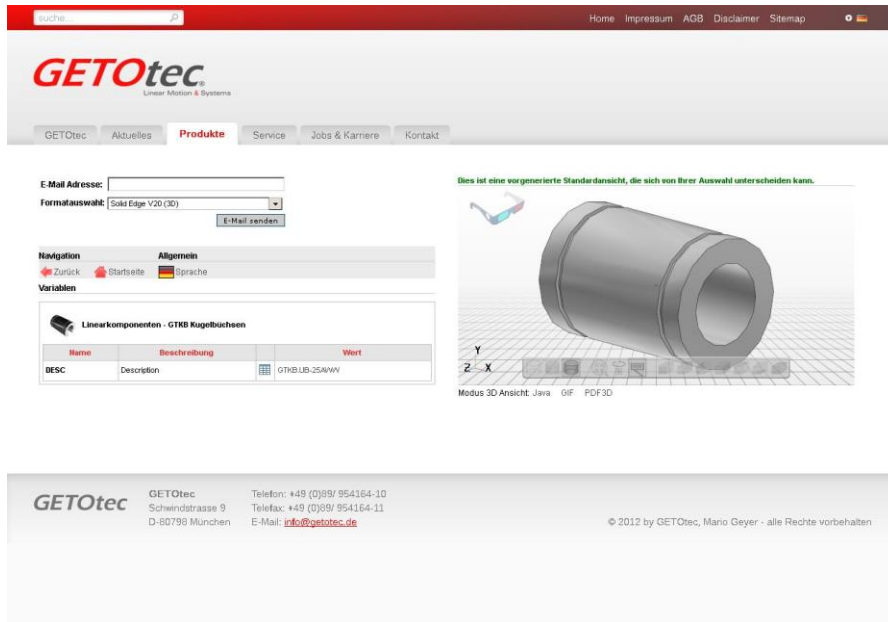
suche...

Home Impressum AGB Disclaimer Sitemap

GETOtec
Linear Motion & Systems

GETOtec Aktuelles Produkte Service Jobs & Karriere Kontakt

E-Mail Adresse:
Formatauswahl: Solid Edge V20 (3D)
E-Mail senden

Navigation Allgemein
Zurück Startseite Sprache
Variablen

Linearkomponenten - GTKB Kugelbüchsen

| Name | Beschreibung | | Wert |
|---|---|---|---|
| BESC | Description | | GTKB.UB-25A/WW |

Dies ist eine vorgenerierte Standardansicht, die sich von Ihrer Auswahl unterscheiden kann.

Y
Z X

Modus 3D Ansicht: Java GIF PDF3D

GETOtec
GETOtec
Schwindstrasse 9
D-80798 München
Telefon: +49 (0)89/ 954164-10
Telefax: +49 (0)89/ 954164-11
E-Mail: info@getotec.de

© 2012 by GETOtec, Mario Geyer - alle Rechte vorbehalten